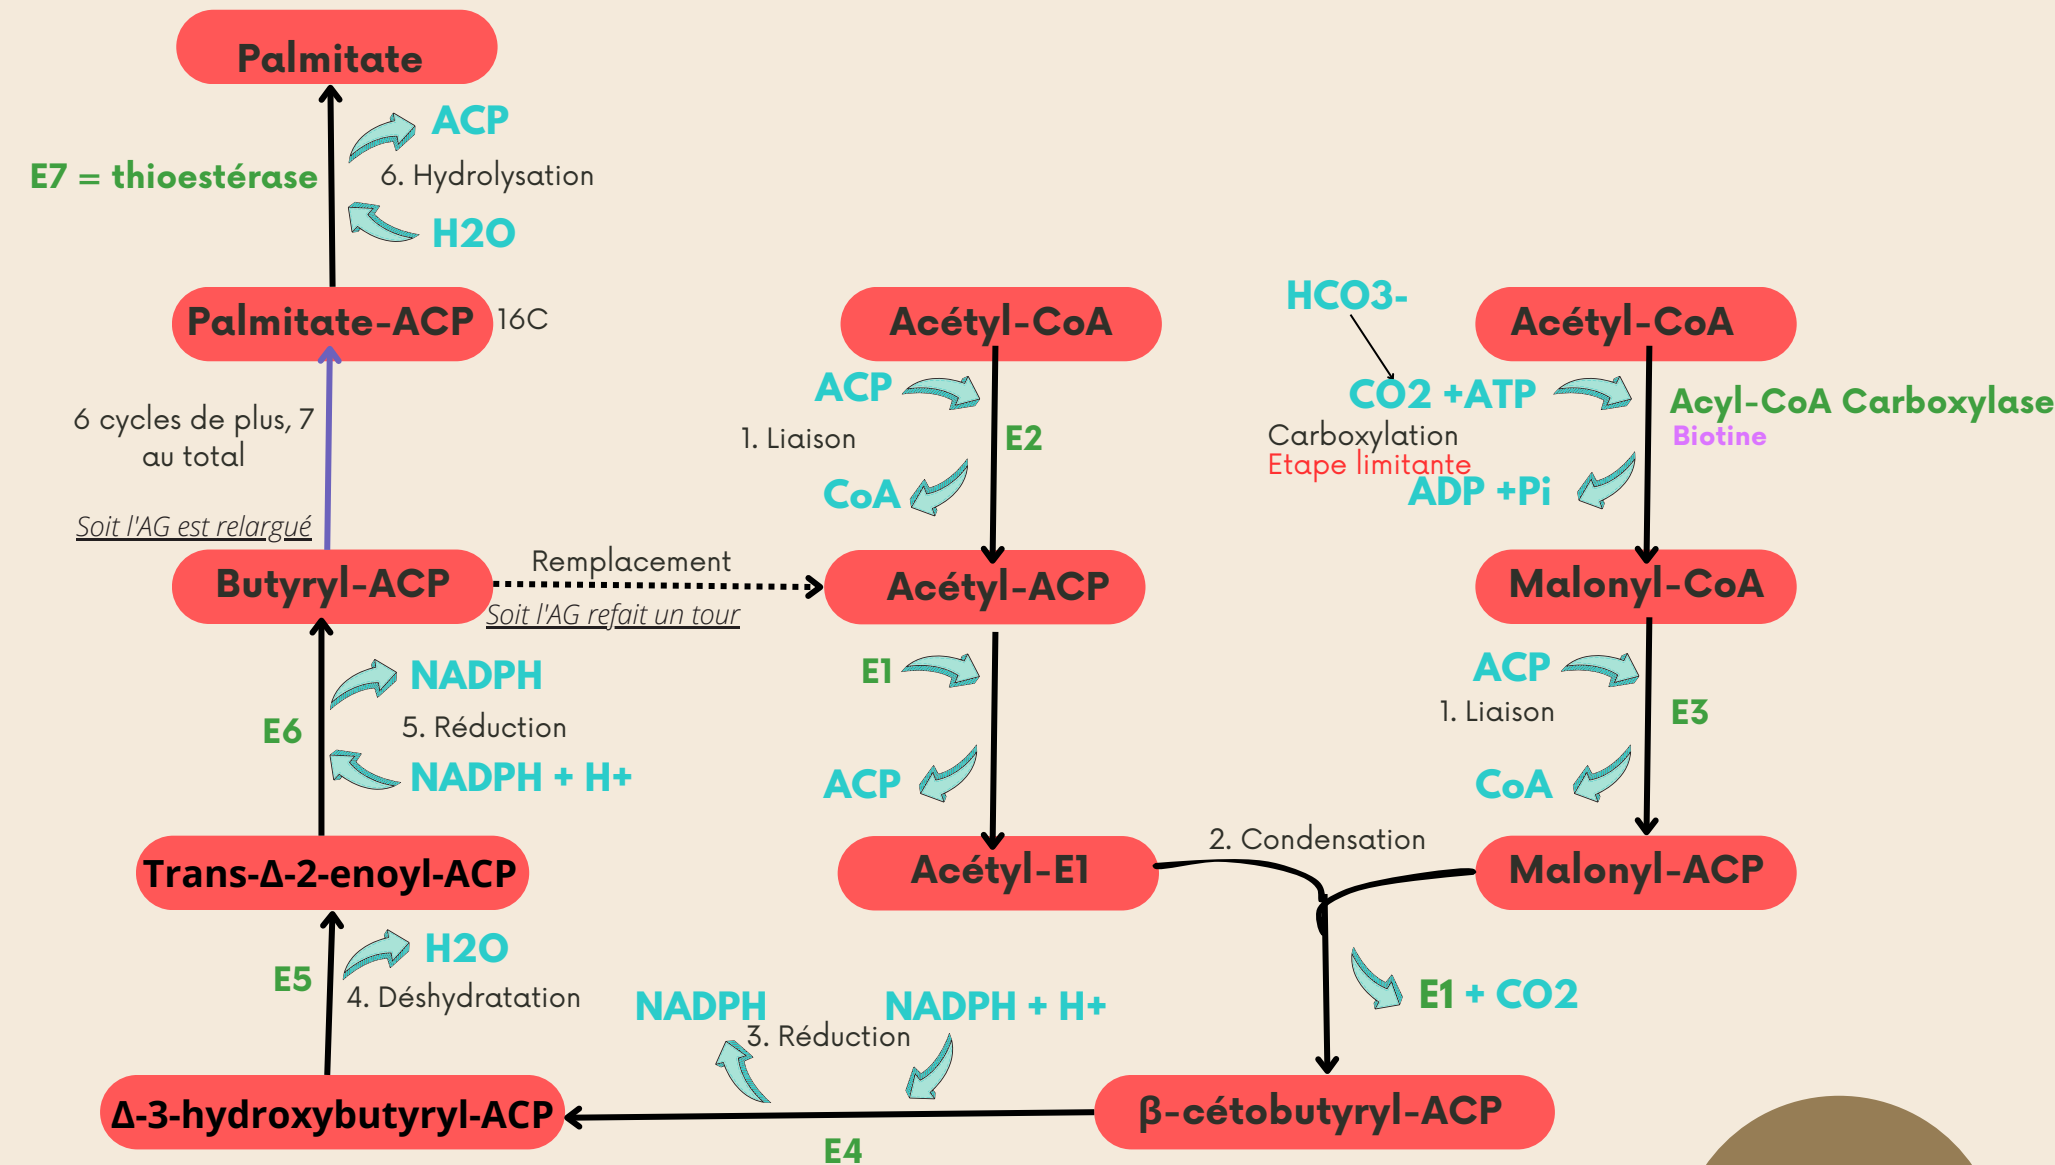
Palmitate

ACP

E7 = thioestérase

6. Hydrolysation

H2O

Palmitate-ACP

16C

Acétyl-CoA

HCO3-

Acétyl-CoA

ACP

CO2 +ATP

Acyl-CoA Carboxylase

Biotine

6 cycles de plus, 7 au total

1. Liaison

E2

Carboxylation

Etape limitante

CoA

ADP +Pi

Soit l'AG est relargué

Butyryl-ACP

Remplacement

Acétyl-ACP

Malonyl-CoA

Soit l'AG refait un tour

NADPH

E1

ACP

E6

5. Réduction

1. Liaison

E3

NADPH + H+

ACP

CoA

Trans-Δ-2-enoyl-ACP

Acétyl-E1

2. Condensation

Malonyl-ACP

H2O

E5

4. Déshydratation

E1 + CO2

NADPH

NADPH + H+

3. Réduction

Δ-3-hydroxybutyryl-ACP

β-cétobutyryl-ACP

E4